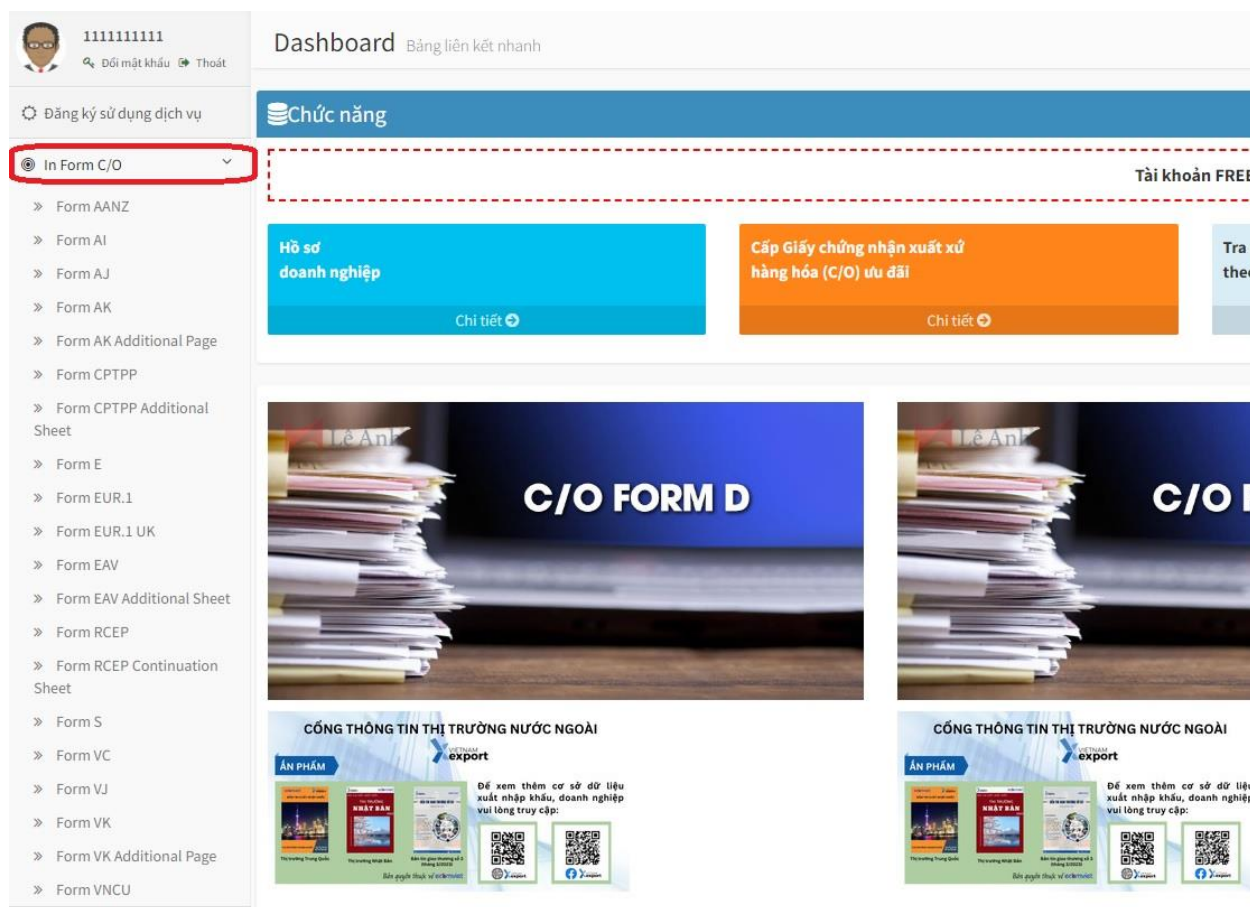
1111111111
Đổi mật khẩu Thoát

Đăng ký sử dụng dịch vụ

In Form C/O

» Form AANZ
» Form AI
» Form AJ
» Form AK
» Form AK Additional Page
» Form CPTPP
» Form CPTPP Additional Sheet
» Form E
» Form EUR.1
» Form EUR.1 UK
» Form EAV
» Form EAV Additional Sheet
» Form RCEP
» Form RCEP Continuation Sheet
» Form S
» Form VC
» Form VJ
» Form VK
» Form VK Additional Page
» Form VNCU

Dashboard Bảng liên kết nhanh

Chức năng

Tài khoản FREE

Hồ sơ doanh nghiệp
Chi tiết

Cấp Giấy chứng nhận xuất xứ hàng hóa (C/O) ưu đãi
Chi tiết

Tra thec

Lê Anh
C/O FORM D

CỔNG THÔNG TIN THỊ TRƯỜNG NƯỚC NGOÀI
VIETNAM export
ẤN PHẨM
Để xem thêm cơ sở dữ liệu xuất nhập khẩu, doanh nghiệp vui lòng truy cập:
Thị trường Trung Quốc
Thị trường Nhật Bản
Bản quyền thuộc về ecomviet

Lê Anh
C/O

CỔNG THÔNG TIN THỊ TRƯỜNG NƯỚC NGOÀI
VIETNAM export
ẤN PHẨM
Để xem thêm cơ sở dữ liệu xuất nhập khẩu, doanh nghiệp vui lòng truy cập:
Bản quyền thuộc về ecomviet